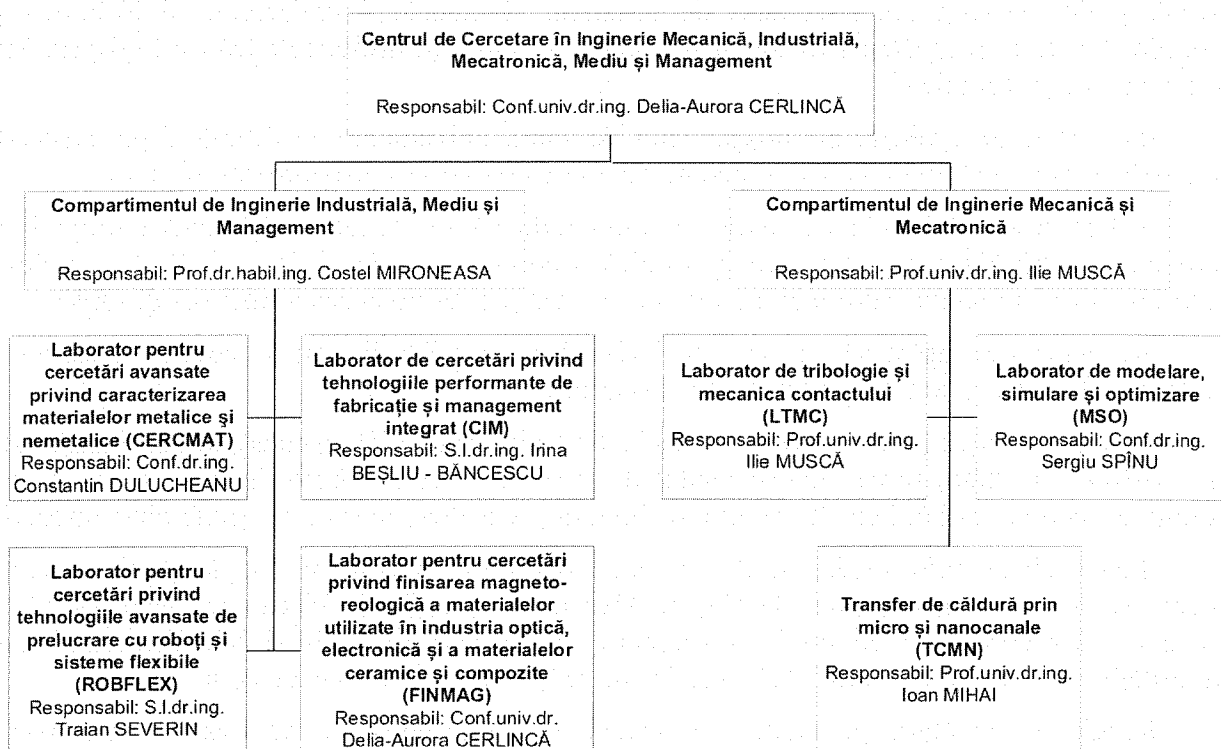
Centrul de Cercetare în Inginerie Mecanică, Industrială, Mecatronică, Mediu şi Management

Responsabil: Conf.univ.dr.ing. Delia-Aurora CERLINCĂ

Compartimentul de Inginerie Industrială, Mediu şi Management

Responsabil: Prof.dr.habil.ing. Costel MIRONEASA

Laborator pentru cercetări avansate privind caracterizarea materialelor metalice şi nemetalice (CERCMAT)
Responsabil: Conf.dr.ing. Constantin DULUCHEANU

Laborator de cercetări privind tehnologiile performante de fabricaţie şi management integrat (CIM)
Responsabil: S.l.dr.ing. Irina BEŞLIU - BĂNCESCU

Laborator pentru cercetări privind tehnologiile avansate de prelucrare cu roboţi şi sisteme flexibile (ROBFLEX)
Responsabil: S.l.dr.ing. Traian SEVERIN

Laborator pentru cercetări privind finisarea magnetoreologică a materialelor utilizate în industria optică, electronică şi a materialelor ceramice şi compozite (FINMAG)
Responsabil: Conf.univ.dr. Delia-Aurora CERLINCĂ

Compartimentul de Inginerie Mecanică şi Mecatronică

Responsabil: Prof.univ.dr.ing. Ilie MUSCĂ

Laborator de tribologie şi mecanica contactului (LTMC)
Responsabil: Prof.univ.dr.ing. Ilie MUSCĂ

Laborator de modelare, simulare şi optimizare (MSO)
Responsabil: Conf.dr.ing. Sergiu SPÎNU

Transfer de căldură prin micro şi nanocanale (TCMN)
Responsabil: Prof.univ.dr.ing. Ioan MIHAI